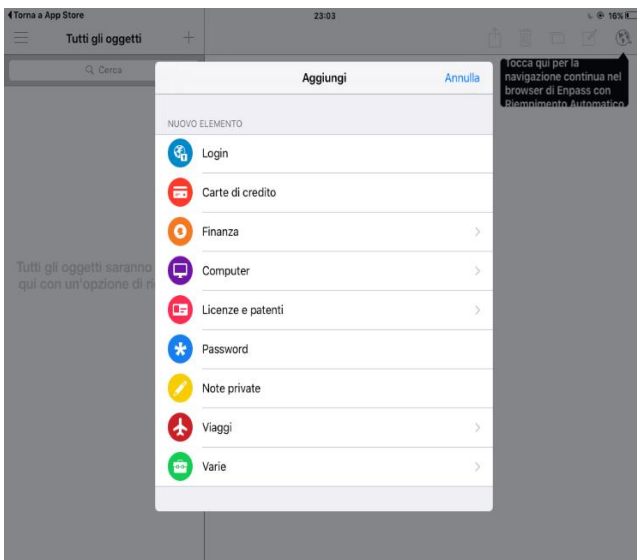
◀Torna a App Store
23:03
16%

Tutti gli oggetti
+

Cerca

Tutti gli oggetti saranno
qui con un'opzione di ri

Tocca qui per la navigazione continua nel browser di Enpass con Riempimento Automatico

Aggiungi
Annulla

NUOVO ELEMENTO

Login
Carte di credito
Finanza
Computer
Licenze e patenti
Password
Note private
Viaggi
Varie